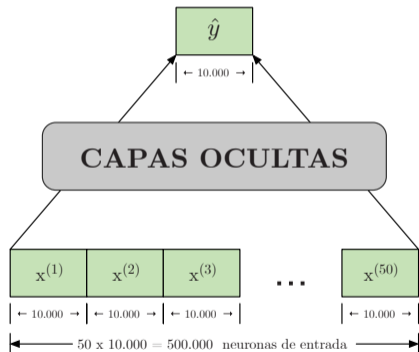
$\hat{y}$

$\leftarrow$ 10.000 $\rightarrow$

CAPAS OCULTAS

$x^{(1)}$ $x^{(2)}$ $x^{(3)}$ ... $x^{(50)}$

$\leftarrow$ 10.000 $\rightarrow$ $\leftarrow$ 10.000 $\rightarrow$ $\leftarrow$ 10.000 $\rightarrow$ $\leftarrow$ 10.000 $\rightarrow$

50 x 10.000 = 500.000 neuronas de entrada